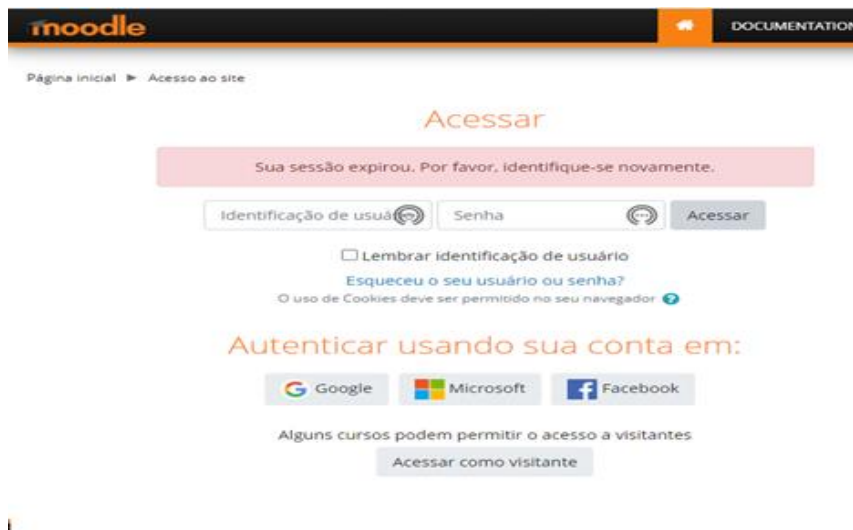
moodle

DOCUMENTATION

Página inicial ► Acesso ao site

Acessar

Sua sessão expirou. Por favor, identifique-se novamente.

Identificação de usuá

Senha

Acessar

Lembrar identificação de usuário

Esqueceu o seu usuário ou senha?

O uso de Cookies deve ser permitido no seu navegador

Autenticar usando sua conta em:

Google

Microsoft

Facebook

Alguns cursos podem permitir o acesso a visitantes

Acessar como visitante